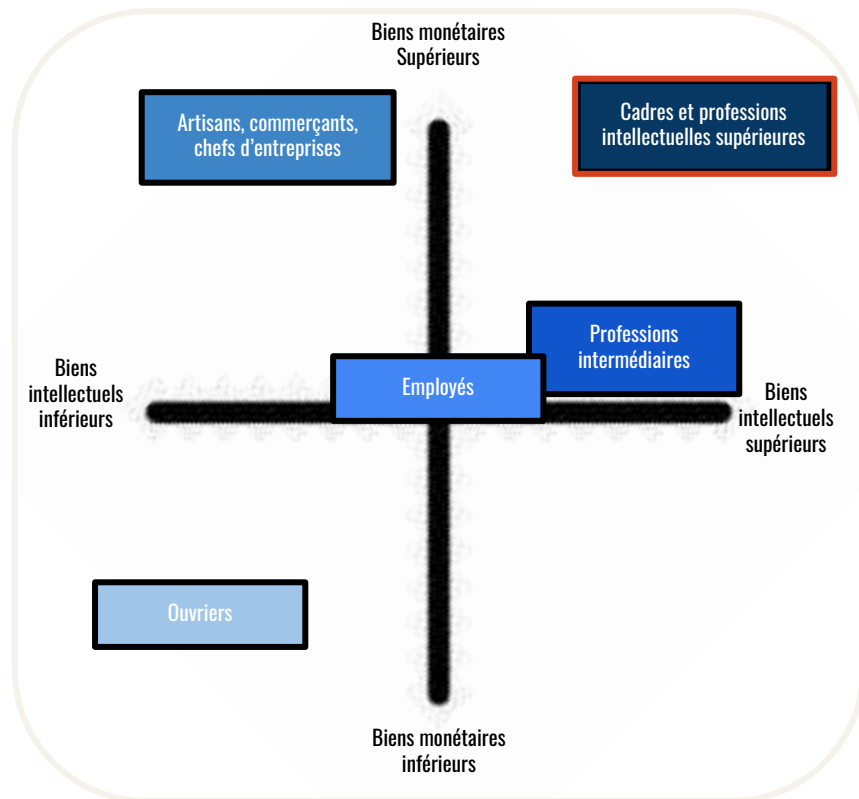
Biens monétaires
Supérieurs

Artisans, commerçants, chefs d'entreprises

Cadres et professions intellectuelles supérieures

Professions intermédiaires

Biens intellectuels inférieurs

Employés

Biens intellectuels supérieurs

Ouvriers

Biens monétaires
inférieurs